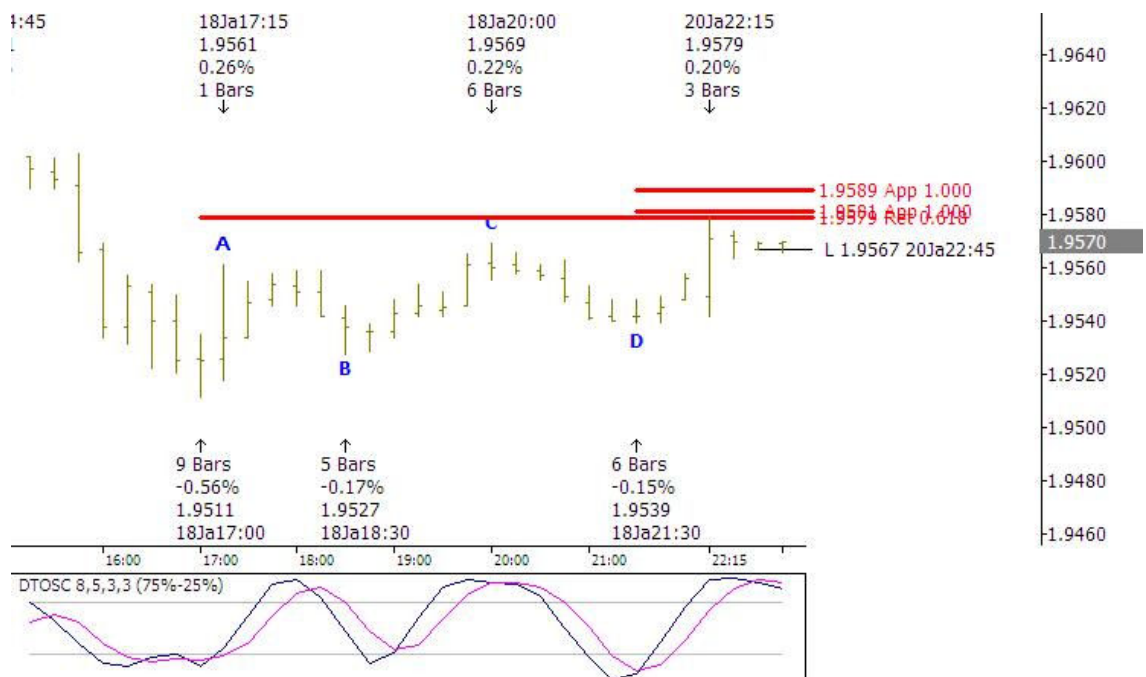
:45

18Ja17:15
1.9561
0.26%
1 Bars
↓

18Ja20:00
1.9569
0.22%
6 Bars
↓

20Ja22:15
1.9579
0.20%
3 Bars
↓

1.9640
1.9620
1.9600
1.9589 App 1.000
1.9581 App 1.000
1.9579 Ret 0.618
1.9580
1.9570
L 1.9567 20Ja22:45
1.9560
1.9540
1.9520
1.9500
1.9480
1.9460

A
B
C
D

↑
9 Bars
-0.56%
1.9511
18Ja17:00

↑
5 Bars
-0.17%
1.9527
18Ja18:30

↑
6 Bars
-0.15%
1.9539
18Ja21:30

16:00
17:00
18:00
19:00
20:00
21:00
22:15

DTOSC 8,5,3,3 (75%-25%)